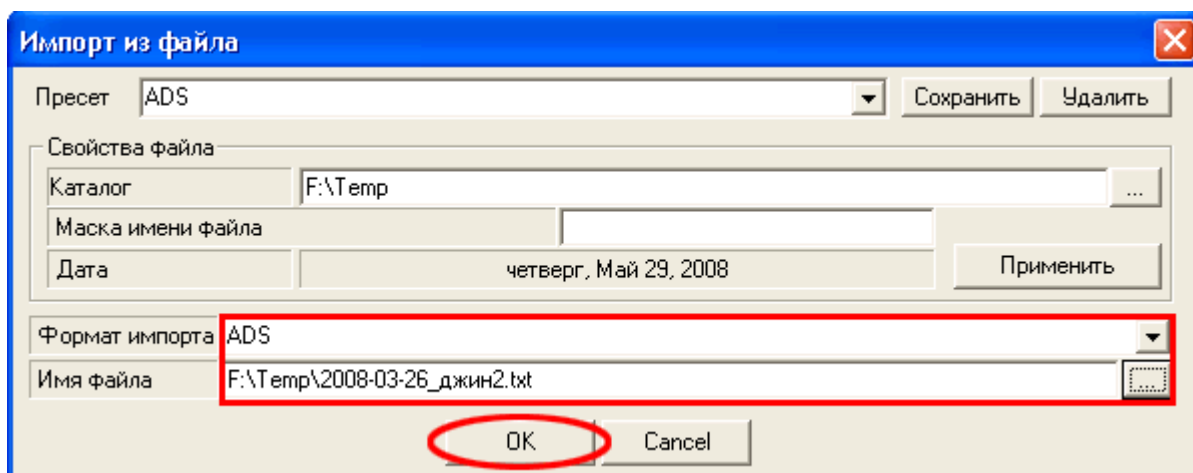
Импорт из файла

Пресет ADS
Сохранить
Удалить

Свойства файла
Каталог F:\Temp ...
Маска имени файла
Дата четверг, Май 29, 2008
Применить

Формат импорта ADS
Имя файла F:\Temp\2008-03-26_джин2.txt ...

OK
Cancel